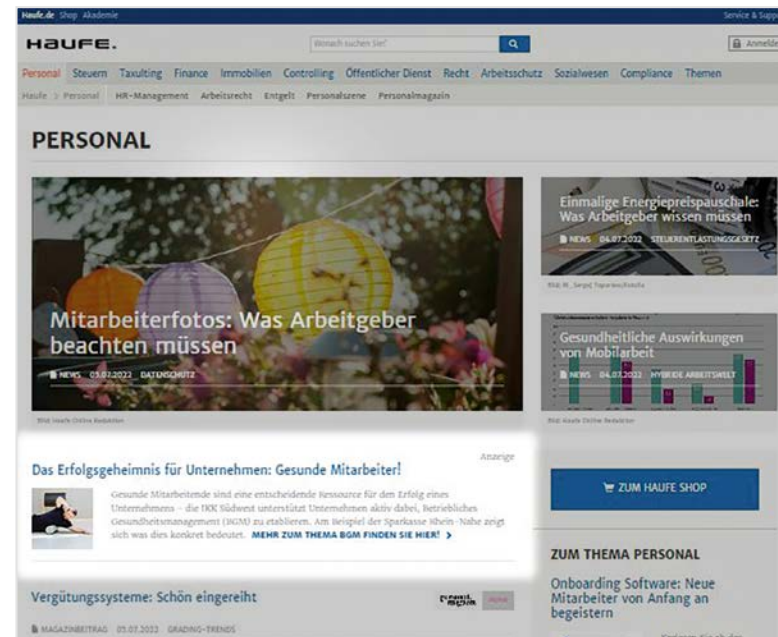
Haufe.de Shop Akademie

Service & Supp

HAUFE.

Wonach suchen Sie?

Anmelde

Personal Steuern Taxulting Finance Immobilien Controlling Öffentlicher Dienst Recht Arbeitsschutz Sozialwesen Compliance Themen

Haufe > Personal HR-Management Arbeitsrecht Entgelt Personalszene Personalmagazin

PERSONAL

Mitarbeiterfotos: Was Arbeitgeber beachten müssen

NEWS 05.07.2022 DATENSCHUTZ

Bild: Haufe Online Redaktion

Einmalige Energiepreispauschale: Was Arbeitgeber wissen müssen

NEWS 04.07.2022 STEUERENTLASTUNGSGESETZ

Bild: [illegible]

Gesundheitliche Auswirkungen von Mobilarbeit

NEWS 04.07.2022 HYBRIDE ARBEITSWELT

Bild: Haufe Online Redaktion

Anzeige

Das Erfolgsgeheimnis für Unternehmen: Gesunde Mitarbeiter!

Gesunde Mitarbeitende sind eine entscheidende Ressource für den Erfolg eines Unternehmens – die IKK Südwest unterstützt Unternehmen aktiv dabei, Betriebliches Gesundheitsmanagement (BGM) zu etablieren. Am Beispiel der Sparkasse Rhein-Nahe zeigt sich was dies konkret bedeutet. MEHR ZUM THEMA BGM FINDEN SIE HIER! >

ZUM HAUFE SHOP

Vergütungssysteme: Schön eingereiht

MAGAZINBEITRAG 05.07.2022 GRADING-TRENDS

ZUM THEMA PERSONAL

Onboarding Software: Neue Mitarbeiter von Anfang an begeistern